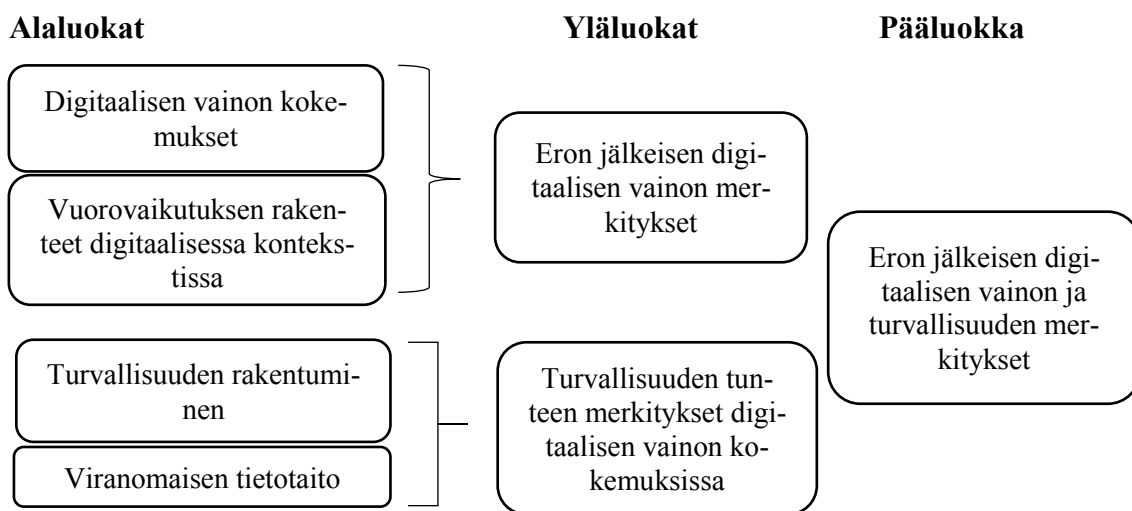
Alaluokat

Yläluokat

Pääluokka

Digitaalisen vainon kokemukset

Vuorovaikutuksen rakenteet digitaalisessa kontekstissa

Eron jälkeisen digitaalisen vainon merkitykset

Eron jälkeisen digitaalisen vainon ja turvallisuuden merkitykset

Turvallisuuden rakentuminen

Viranomaisen tietotaito

Turvallisuuden tunteen merkitykset digitaalisen vainon kokemuksissa